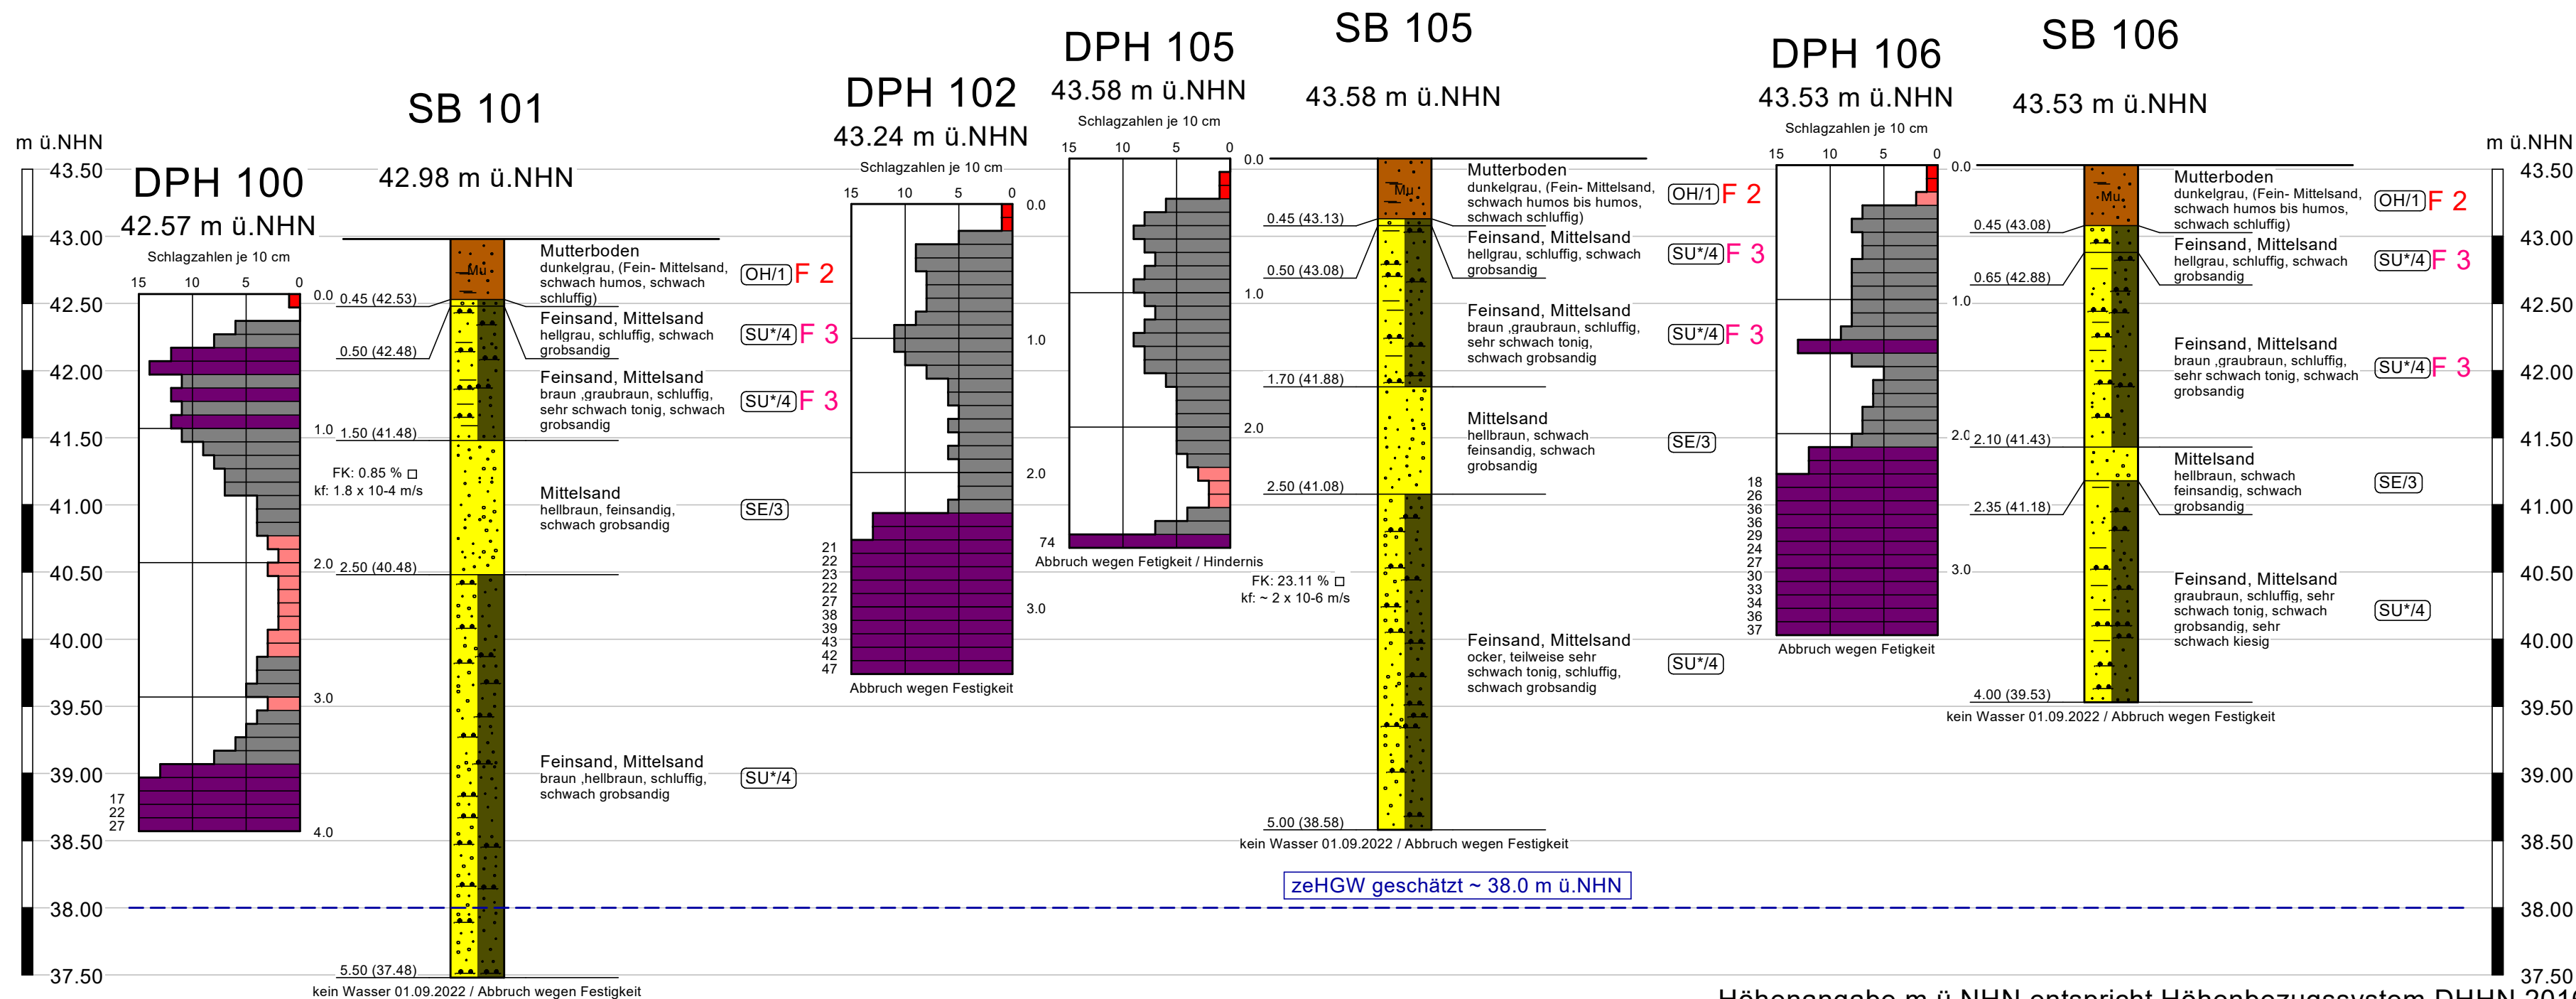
m ü.NHN

43.50
43.00
42.50
42.00
41.50
41.00
40.50
40.00
39.50
39.00
38.50
38.00
37.50

DPH 100
42.57 m ü.NHN
Schlagzahlen je 10 cm
15 10 5 0
0.0
1.0
2.0
3.0
4.0
17
22
27

SB 101
42.98 m ü.NHN
Mu
0.45 (42.53)
0.50 (42.48)
1.50 (41.48)
2.50 (40.48)
5.50 (37.48)
Mutterboden
dunkelgrau, (Fein- Mittelsand, schwach humos, schwach schluffig)
OH/1 F 2
Feinsand, Mittelsand
hellgrau, schluffig, schwach grobsandig
SU*/4 F 3
Feinsand, Mittelsand
braun ,graubraun, schluffig, sehr schwach tonig, schwach grobsandig
SU*/4 F 3
FK: 0.85 % □
kf: 1.8 x 10-4 m/s
Mittelsand
hellbraun, feinsandig, schwach grobsandig
SE/3
Feinsand, Mittelsand
braun ,hellbraun, schluffig, schwach grobsandig
SU*/4
kein Wasser 01.09.2022 / Abbruch wegen Festigkeit

DPH 102
43.24 m ü.NHN
Schlagzahlen je 10 cm
15 10 5 0
0.0
1.0
2.0
3.0
21
22
23
22
27
38
39
43
42
47
Abbruch wegen Festigkeit

DPH 105
43.58 m ü.NHN
Schlagzahlen je 10 cm
15 10 5 0
1.0
2.0
74
Abbruch wegen Fetigkeit / Hindernis

SB 105
43.58 m ü.NHN
0.0
Mu
0.45 (43.13)
0.50 (43.08)
1.70 (41.88)
2.50 (41.08)
5.00 (38.58)
Mutterboden
dunkelgrau, (Fein- Mittelsand, schwach humos bis humos, schwach schluffig)
OH/1 F 2
Feinsand, Mittelsand
hellgrau, schluffig, schwach grobsandig
SU*/4 F 3
Feinsand, Mittelsand
braun ,graubraun, schluffig, sehr schwach tonig, schwach grobsandig
SU*/4 F 3
Mittelsand
hellbraun, schwach feinsandig, schwach grobsandig
SE/3
FK: 23.11 % □
kf: ~ 2 x 10-6 m/s
Feinsand, Mittelsand
ocker, teilweise sehr schwach tonig, schluffig, schwach grobsandig
SU*/4
kein Wasser 01.09.2022 / Abbruch wegen Festigkeit

zeHGW geschätzt ~ 38.0 m ü.NHN

DPH 106
43.53 m ü.NHN
Schlagzahlen je 10 cm
15 10 5 0
0.0
1.0
2.0
3.0
18
26
36
36
29
24
27
30
33
34
36
37
Abbruch wegen Fetigkeit

SB 106
43.53 m ü.NHN
Mu
0.45 (43.08)
0.65 (42.88)
2.10 (41.43)
2.35 (41.18)
4.00 (39.53)
Mutterboden
dunkelgrau, (Fein- Mittelsand, schwach humos bis humos, schwach schluffig)
OH/1 F 2
Feinsand, Mittelsand
hellgrau, schluffig, schwach grobsandig
SU*/4 F 3
Feinsand, Mittelsand
braun ,graubraun, schluffig, sehr schwach tonig, schwach grobsandig
SU*/4 F 3
Mittelsand
hellbraun, schwach feinsandig, schwach grobsandig
SE/3
Feinsand, Mittelsand
graubraun, schluffig, sehr schwach tonig, schwach grobsandig, sehr schwach kiesig
SU*/4
kein Wasser 01.09.2022 / Abbruch wegen Festigkeit

m ü.NHN
43.50
43.00
42.50
42.00
41.50
41.00
40.50
40.00
39.50
39.00
38.50
38.00
37.50

Höhenangabe m ü.NHN entspricht Höhenbezugssystem DHHN 201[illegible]